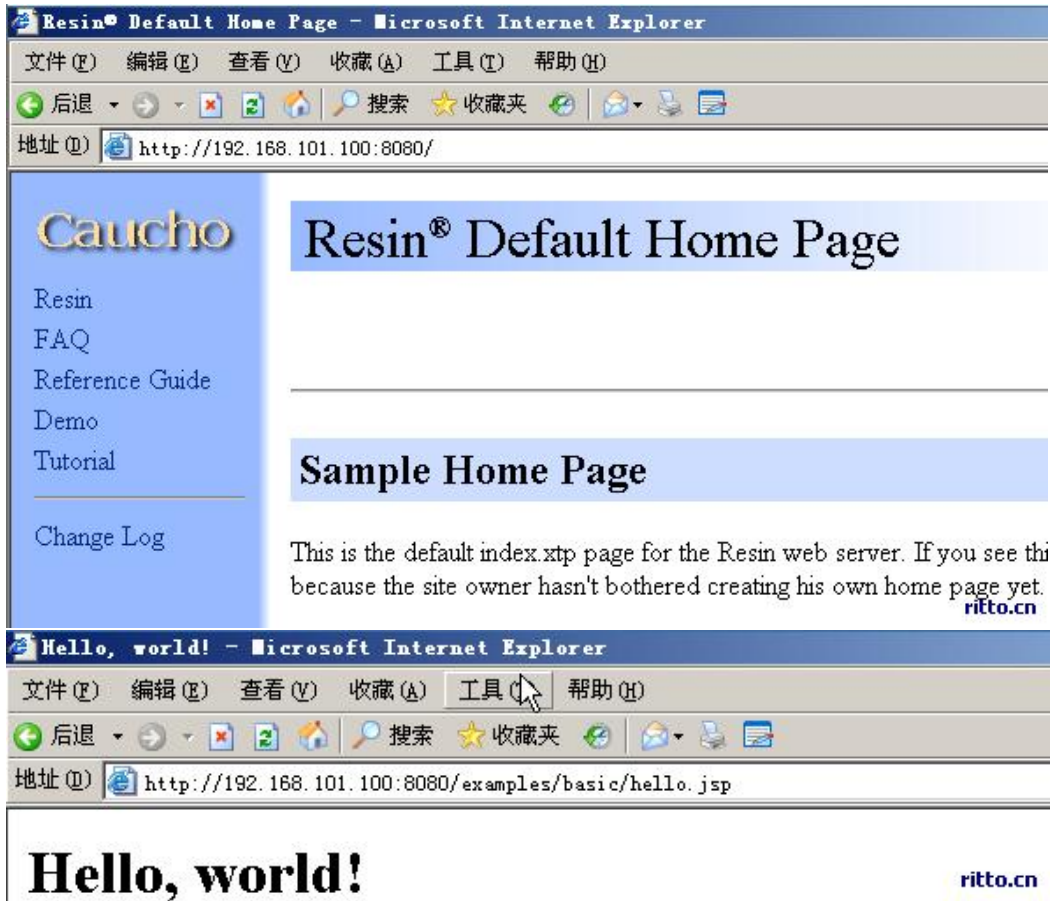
Resin® Default Home Page - Microsoft Internet Explorer

文件(F) 编辑(E) 查看(V) 收藏(A) 工具(T) 帮助(H)

后退 搜索 收藏夹

地址(D) http://192.168.101.100:8080/

Caucho

Resin
FAQ
Reference Guide
Demo
Tutorial

Change Log

Resin® Default Home Page

Sample Home Page

This is the default index.xtp page for the Resin web server. If you see thi because the site owner hasn't bothered creating his own home page yet.

ritto.cn

Hello, world! - Microsoft Internet Explorer

文件(F) 编辑(E) 查看(V) 收藏(A) 工具(T) 帮助(H)

后退 搜索 收藏夹

地址(D) http://192.168.101.100:8080/examples/basic/hello.jsp

Hello, world!

ritto.cn